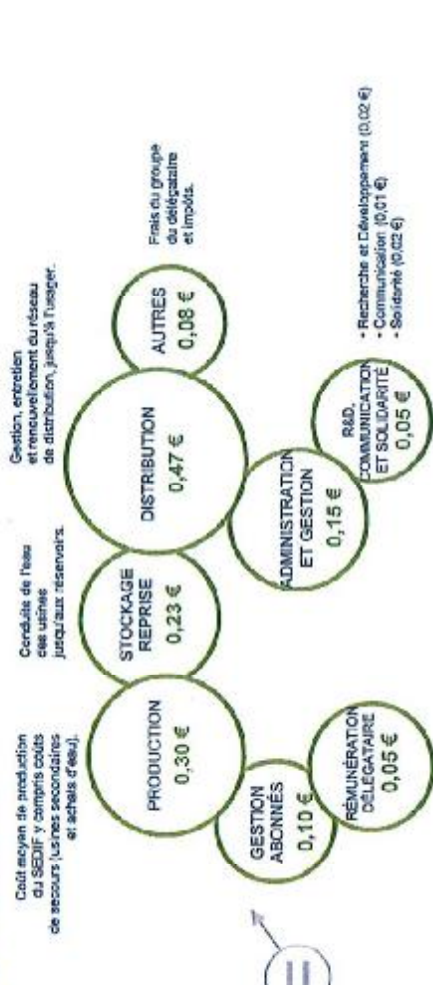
Coût moyen de production du SEDIF y compris coûts de secours (usines secondaires et achats d'eau).

Conduite de l'eau des usines jusqu'aux réservoirs.

Gestion, entretien et renouvellement du réseau de distribution, jusqu'à l'usager.

Frais du groupe du délégataire et impôts.

PRODUCTION
0,30 €

STOCKAGE REPRISE
0,23 €

DISTRIBUTION
0,47 €

AUTRES
0,08 €

GESTION ABONNÉS
0,10 €

RÉMUNÉRATION DÉLÉGATAIRE
0,05 €

ADMINISTRATION ET GESTION
0,15 €

R&D, COMMUNICATION ET SOLIDARITÉ
0,05 €

- Recherche et Développement (0,02 €)
- Communication (0,01 €)
- Solidarité (0,02 €)

=